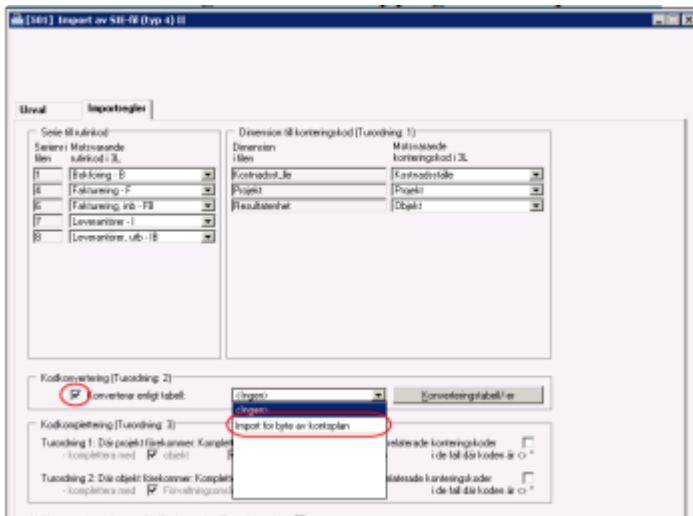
[S01] Import av SIE-fil (typ 4) II

Urval | Importregler

Serie till rutinkod
Serie i filen | Motsvarande rutinkod i 3L
1 | Bokföring - B
4 | Fakturering - F
6 | Fakturering, inb - FB
7 | Leverantörer - I
8 | Leverantörer, utb - IB

Dimension till konteringskod (Turordning: 1)
Dimension i filen | Motsvarande konteringskod i 3L
Kostnadsställe | Kostnadsställe
Projekt | Projekt
Resultatenhet | Objekt

Kodkonvertering (Turordning: 2)
Konvertera enligt tabell: <Ingen> | Konverteringstabell/er
<Ingen>
Import för byte av kontoplan

Kodkomplettering (Turordning: 3)
Turordning 1: Där projekt förekommer: Komplett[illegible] relaterade konteringskoder
- komplettera med objekt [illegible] i de fall där koden är ○ *
Turordning 2: Där objekt förekommer: Komplett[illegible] relaterade konteringskoder
- komplettera med Förvaltningsom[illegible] i de fall där koden är ○ *